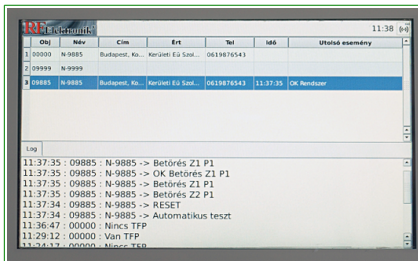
RF Elektronik

11:38

| | Obj | Név | Cím | Ert | Tel | Idő | Utolsó esemény |
|---|---|---|---|---|---|---|---|
| 1 | 00000 | N-0000 | Budapest, Ko... | Kerületi Eü Szol... | 0619876543 | | |
| 2 | 09999 | N-9999 | | | | | |
| 3 | 09885 | N-9885 | Budapest, Ko... | Kerületi Eü Szol... | 0619876543 | 11:37:35 | OK Rendszer |

Log

11:37:35 : 09885 : N-9885 -> Betörés Z1 P1
11:37:35 : 09885 : N-9885 -> OK Betörés Z1 P1
11:37:35 : 09885 : N-9885 -> Betörés Z1 P1
11:37:35 : 09885 : N-9885 -> Betörés Z2 P1
11:37:34 : 09885 : N-9885 -> RESET
11:37:34 : 09885 : N-9885 -> Automatikus teszt
11:36:47 : 00000 : Nincs TFP
11:29:12 : 00000 : Van TFP
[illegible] : Nincs TFP